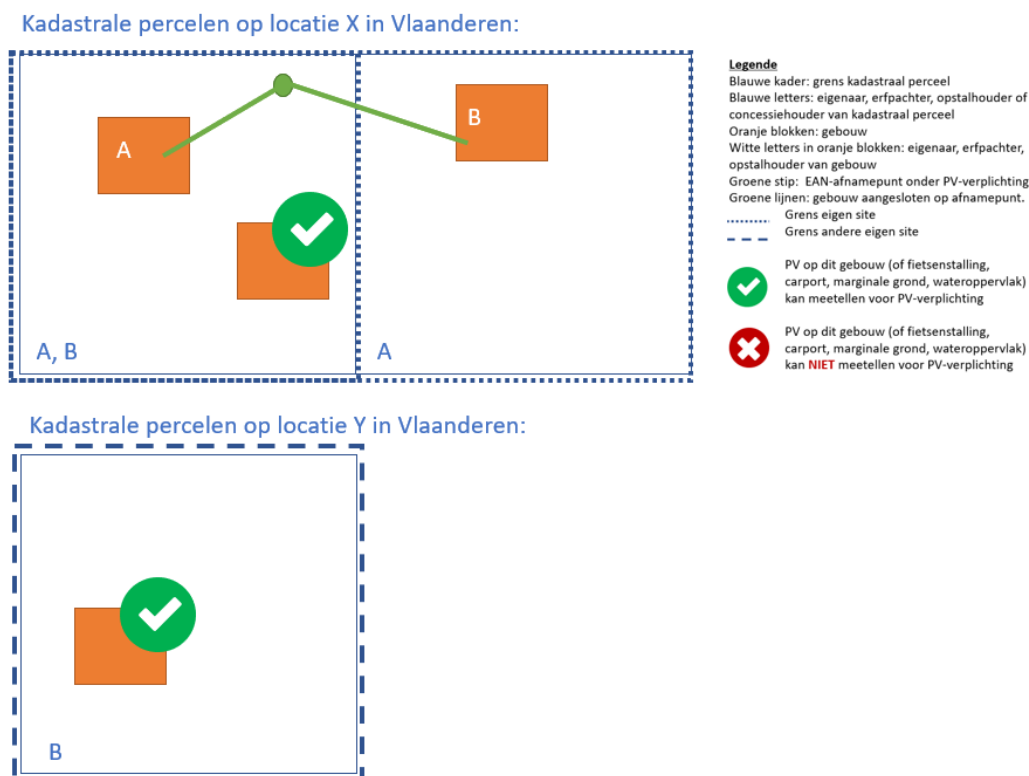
Kadastrale percelen op locatie X in Vlaanderen:

A

B

A, B

A

Legende
Blauwe kader: grens kadastraal perceel
Blauwe letters: eigenaar, erfpachter, opstalhouder of concessiehouder van kadastraal perceel
Oranje blokken: gebouw
Witte letters in oranje blokken: eigenaar, erfpachter, opstalhouder van gebouw
Groene stip: EAN-afnamepunt onder PV-verplichting
Groene lijnen: gebouw aangesloten op afnamepunt.
Grens eigen site
Grens andere eigen site
PV op dit gebouw (of fietsenstalling, carport, marginale grond, wateroppervlak) kan meetellen voor PV-verplichting
PV op dit gebouw (of fietsenstalling, carport, marginale grond, wateroppervlak) kan NIET meetellen voor PV-verplichting

Kadastrale percelen op locatie Y in Vlaanderen:

B